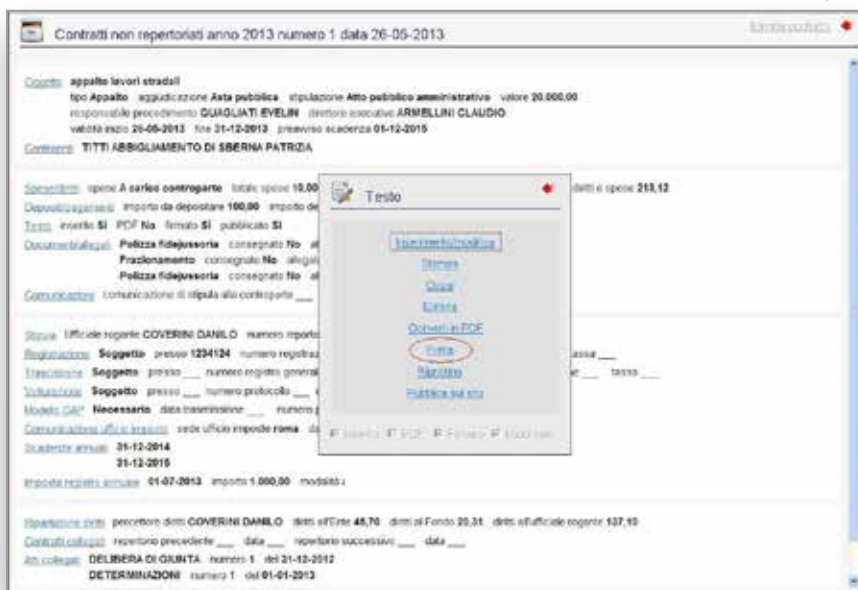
Contratti non repertoriati anno 2013 numero 1 data 26-05-2013

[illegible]

Oggetto appalto lavori stradali
tipo Appalto aggiudicazione Asta pubblica stipulazione Atto pubblico amministrativo valore 20.000,00
responsabile procedimento GUAGLIATI EVELIN direttore esecutivo ARMELLINI CLAUDIO
validità inizio 26-05-2013 fine 31-12-2013 preavviso scadenza 01-12-2015
Contraenti TITTI ABBIGLIAMENTO DI SBERNA PATRIZIA

Spese/diritti spese A carico controparte totale spese 10,00 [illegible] diritti e spese 213,12
Deposito cauzionale importo da depositare 100,00 importo de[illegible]
Testo inserito Si PDF No firmato Si pubblicato Si
Documenti collegati Polizza fidejussoria consegnato No al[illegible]
Frazionamento consegnato No allegat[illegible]
Polizza fidejussoria consegnato No al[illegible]
Comunicazioni comunicazione di stipula alla controparte ___

Stipula Ufficiale rogante COVERINI DANILO numero importo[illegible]
Registrazione Soggetto presso 1234124 numero registraz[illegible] tassa ___
Trascrizione Soggetto presso ___ numero registro general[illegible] e ___ tassa ___
Volturazione Soggetto presso ___ numero protocollo ___ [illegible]
Modello GAP Necessario data trasmissione ___ numero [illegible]
Comunicazione ufficio imposte sede ufficio imposte roma da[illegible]
Scadenze annuali 31-12-2014
31-12-2015
Imposta registro annuale 01-07-2013 importo 1.000,00 modalità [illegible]

Ripartizione diritti percettore diritti COVERINI DANILO diritti all'Ente 45,70 diritti al Fondo 20,31 diritti all'ufficiale rogante 137,10
Contratti collegati repertorio precedente ___ data ___ repertorio successivo ___ data ___
Atti collegati DELIBERA DI GIUNTA numero 1 del 21-12-2012
DETERMINAZIONI numero 1 del 01-01-2013

Testo

Inserimento/modifica
Stampa
Copia
Elimina
Converti in PDF
Firma
Ripristina
Pubblica sul sito

Inserito PDF Firmato Pubblicato